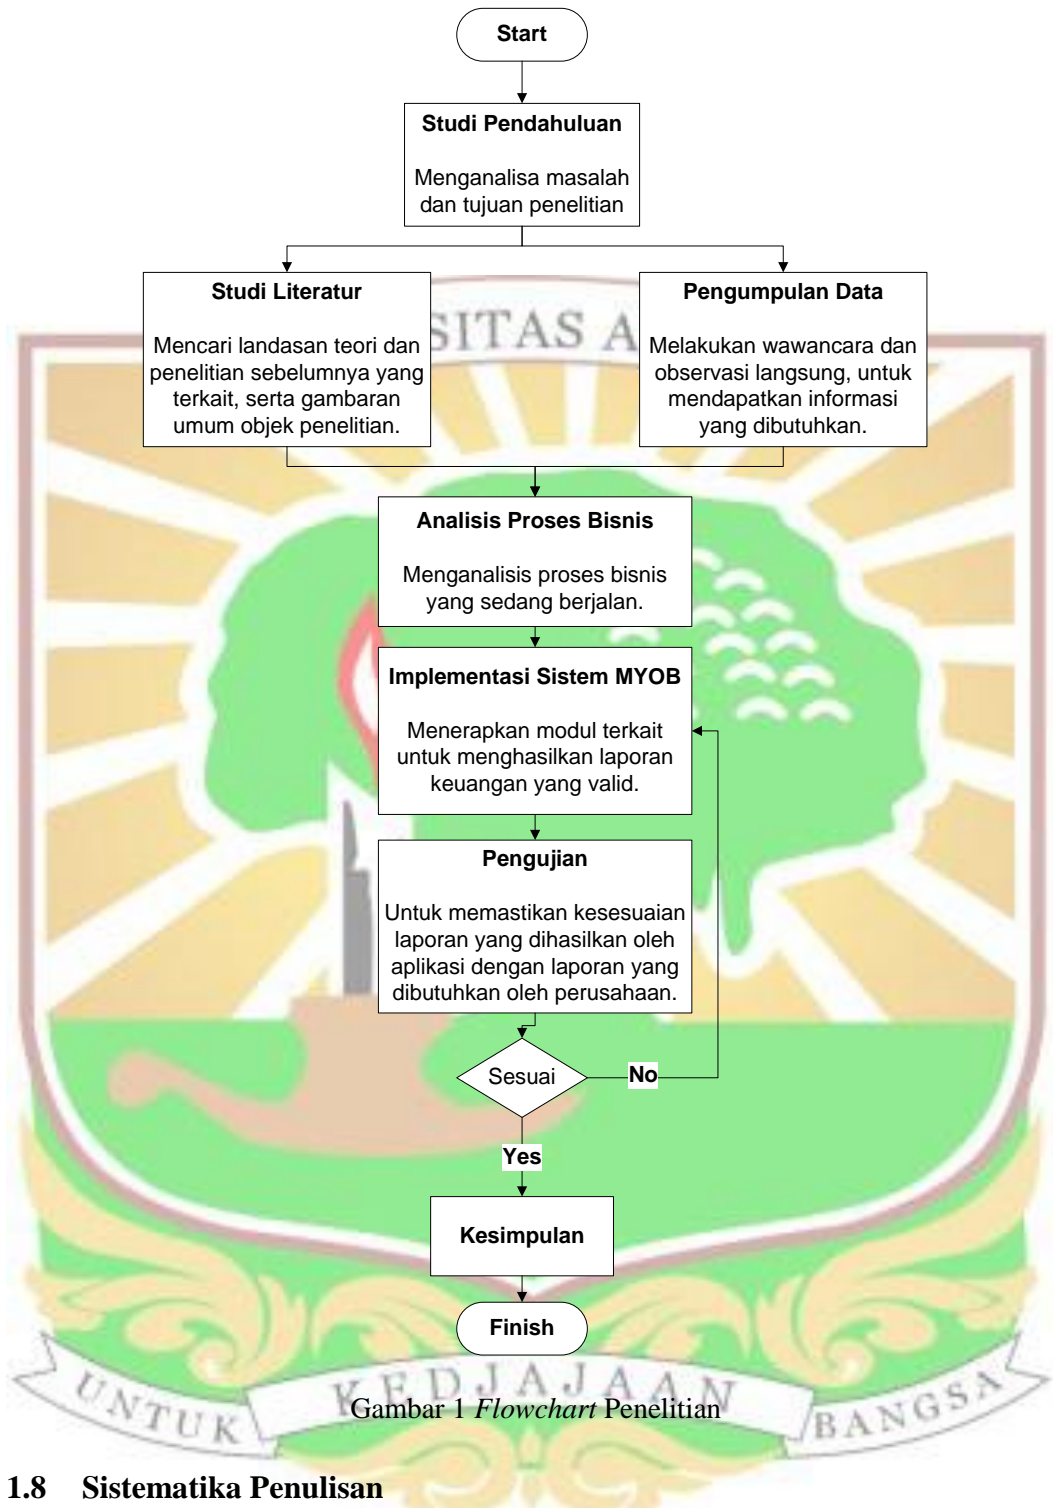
Start

Studi Pendahuluan

Menganalisa masalah dan tujuan penelitian

Studi Literatur

Mencari landasan teori dan penelitian sebelumnya yang terkait, serta gambaran umum objek penelitian.

SITAS A

Pengumpulan Data

Melakukan wawancara dan observasi langsung, untuk mendapatkan informasi yang dibutuhkan.

Analisis Proses Bisnis

Menganalisis proses bisnis yang sedang berjalan.

Implementasi Sistem MYOB

Menerapkan modul terkait untuk menghasilkan laporan keuangan yang valid.

Pengujian

Untuk memastikan kesesuaian laporan yang dihasilkan oleh aplikasi dengan laporan yang dibutuhkan oleh perusahaan.

Sesuai

No

Yes

Kesimpulan

Finish

UNTUK KEDJAJAAN BANGSA

Gambar 1 *Flowchart* Penelitian

1.8 Sistematika Penulisan